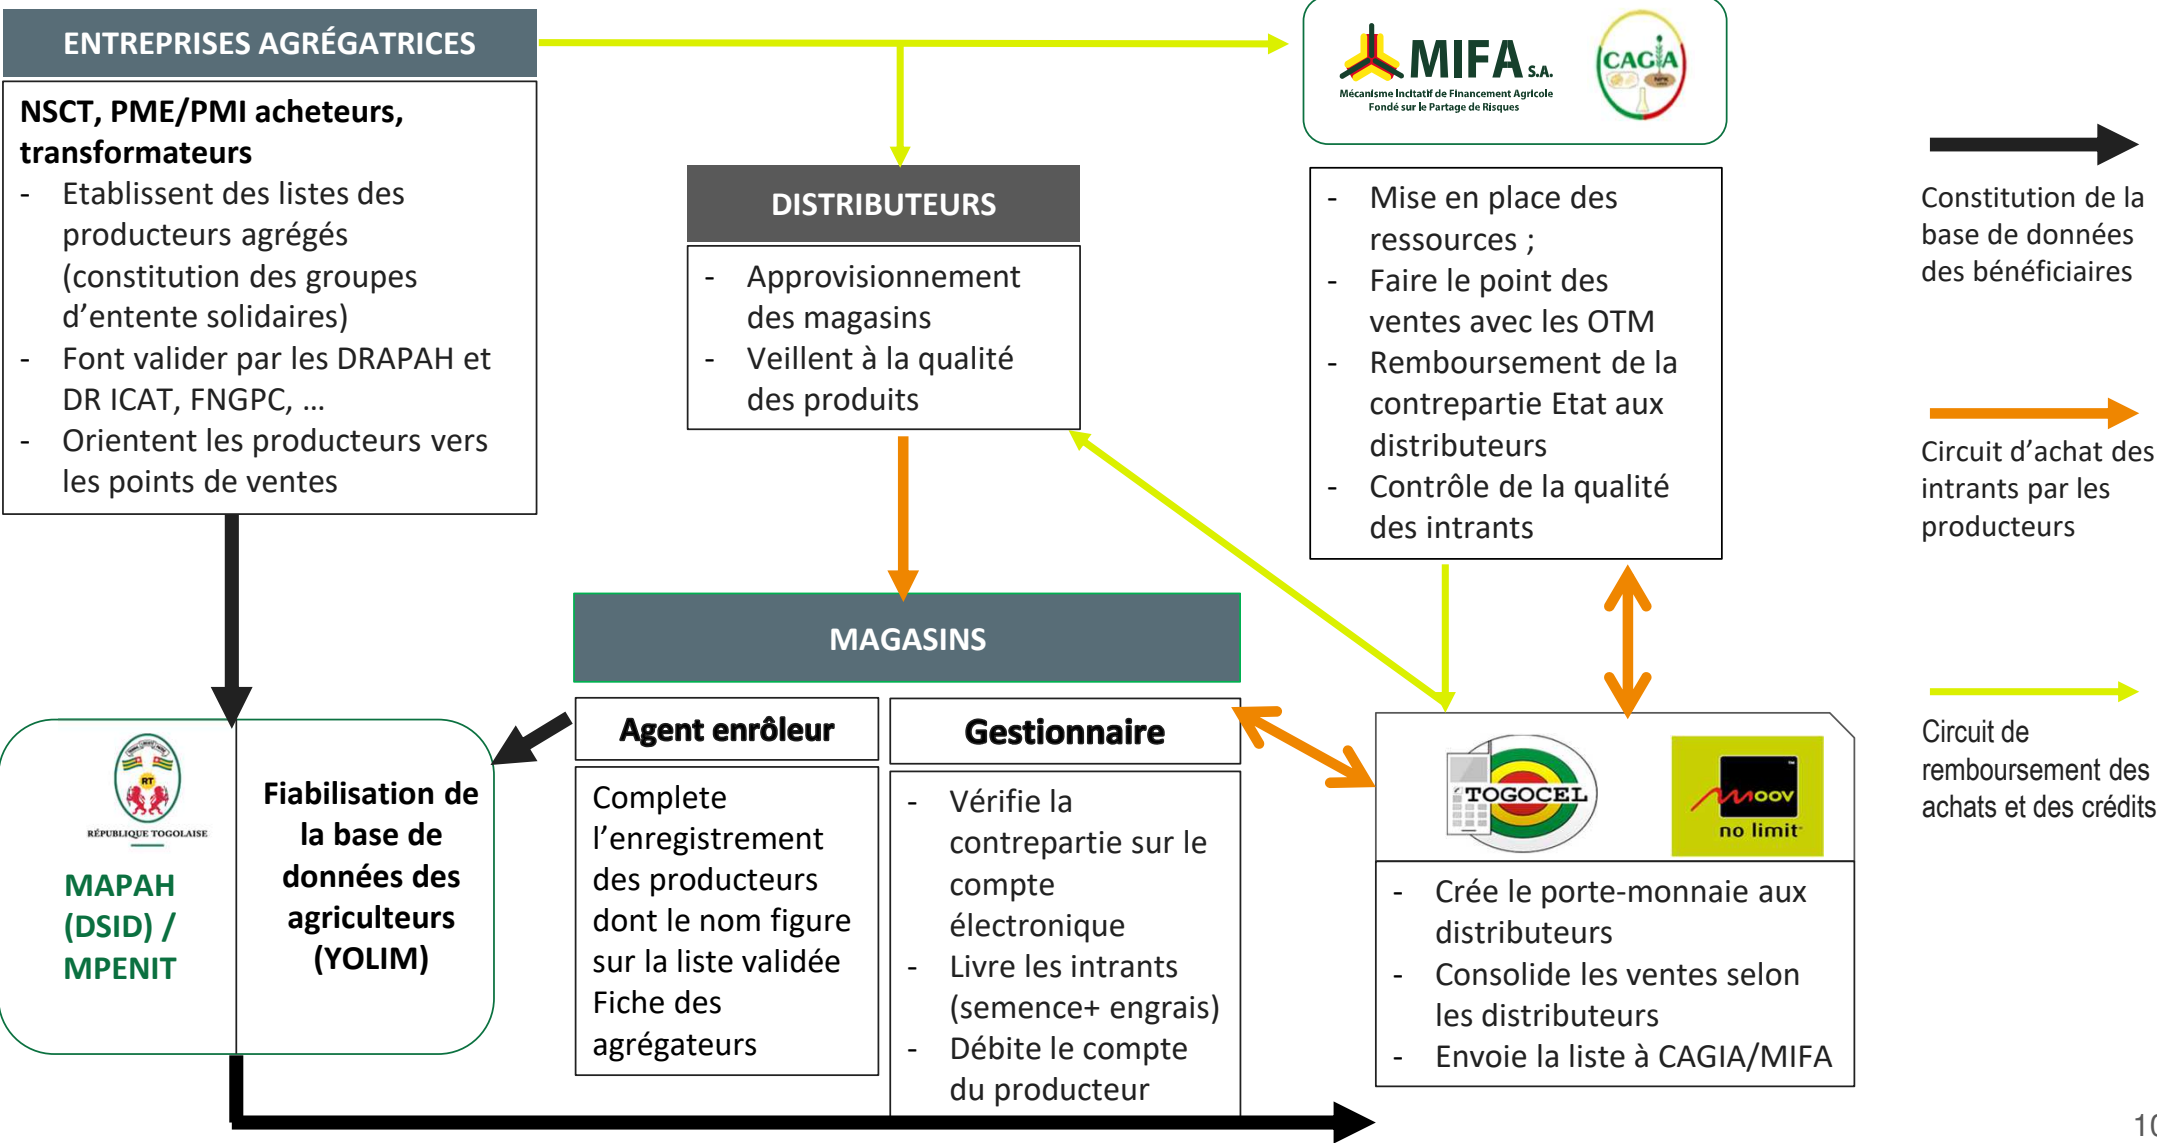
ENTREPRISES AGRÉGATRICES

NSCT, PME/PMI acheteurs, transformateurs
- Etablissent des listes des producteurs agrégés (constitution des groupes d'entente solidaires)
- Font valider par les DRAPAH et DR ICAT, FNGPC, …
- Orientent les producteurs vers les points de ventes

DISTRIBUTEURS
- Approvisionnement des magasins
- Veillent à la qualité des produits

MIFA S.A.
Mécanisme Incitatif de Financement Agricole Fondé sur le Partage de Risques
CAGIA

- Mise en place des ressources ;
- Faire le point des ventes avec les OTM
- Remboursement de la contrepartie Etat aux distributeurs
- Contrôle de la qualité des intrants

Constitution de la base de données des bénéficiaires

Circuit d'achat des intrants par les producteurs

Circuit de remboursement des achats et des crédits

MAGASINS

Agent enrôleur
Complete l'enregistrement des producteurs dont le nom figure sur la liste validée Fiche des agrégateurs

Gestionnaire
- Vérifie la contrepartie sur le compte électronique
- Livre les intrants (semence+ engrais)
- Débite le compte du producteur

RÉPUBLIQUE TOGOLAISE
MAPAH (DSID) / MPENIT

Fiabilisation de la base de données des agriculteurs (YOLIM)

TOGOCEL
moov no limit

- Crée le porte-monnaie aux distributeurs
- Consolide les ventes selon les distributeurs
- Envoie la liste à CAGIA/MIFA

1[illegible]